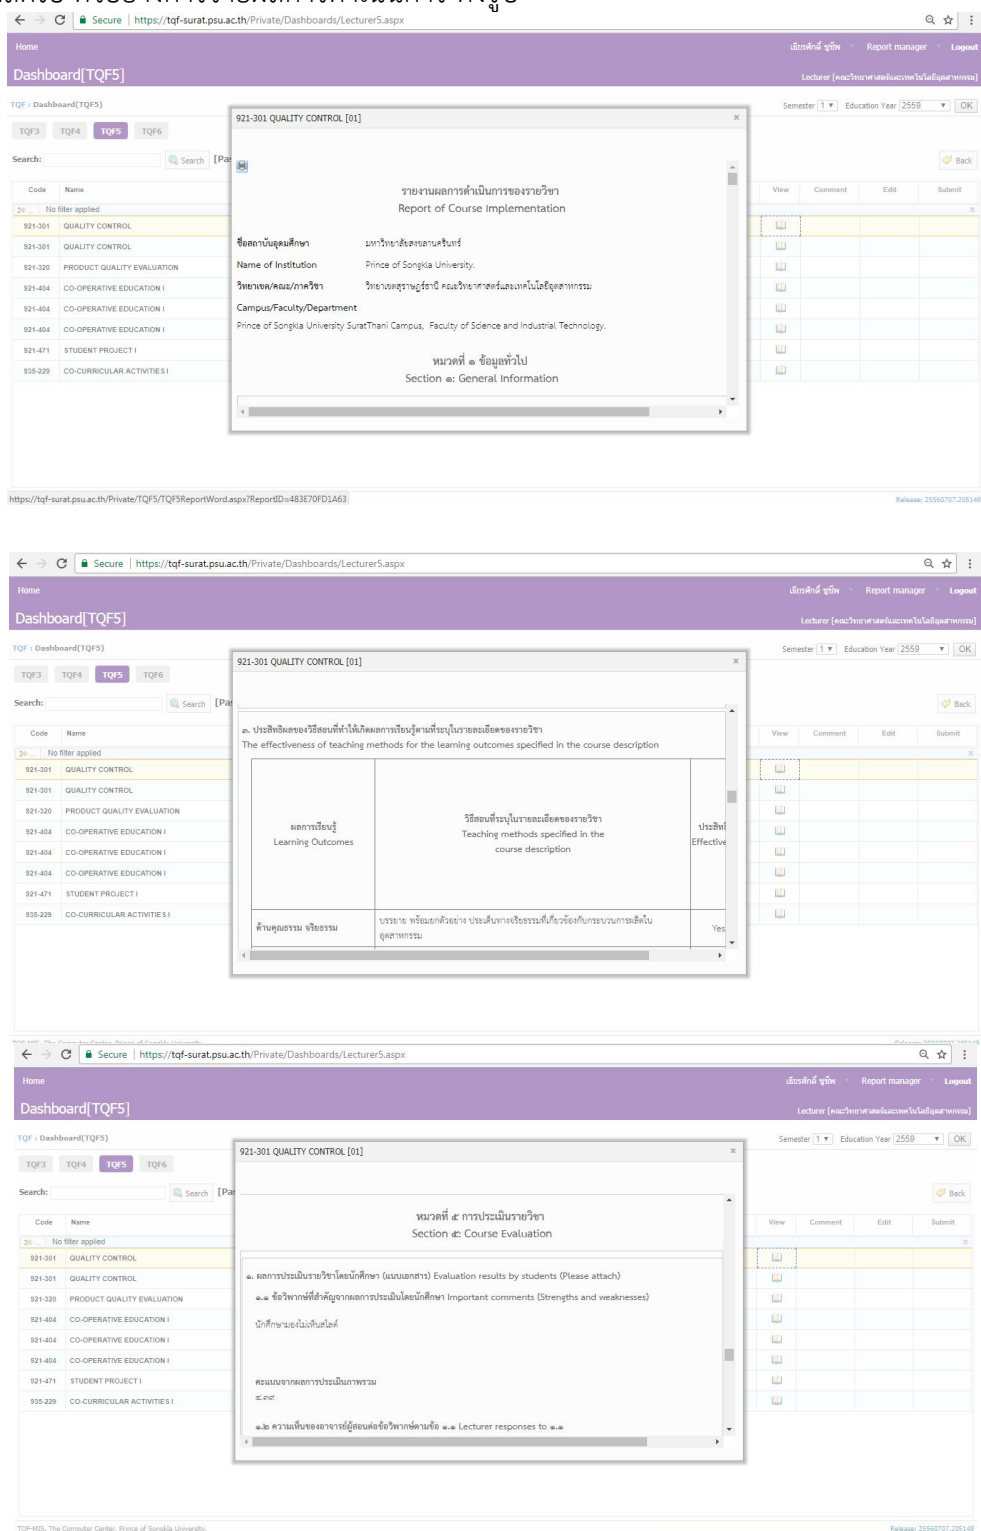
Secure | https://tqf-surat.psu.ac.th/Private/Dashboards/Lecturer5.aspx

Home

เฉียรศักดิ์ ชูชีพ · Report manager · Logout

Dashboard[TQF5]

Lecturer [คณะวิทยาศาสตร์และเทคโนโลยีอุตสาหกรรม]

TQF : Dashboard(TQF5)

Semester 1 Education Year 2559 OK

TQF3 TQF4 TQF5 TQF6

Search: Search [Pa

Back

| Code | Name | View | Comment | Edit | Submit |
|---|---|---|---|---|---|
| | No filter applied | | | | |
| 921-301 | QUALITY CONTROL | | | | |
| 921-301 | QUALITY CONTROL | | | | |
| 921-320 | PRODUCT QUALITY EVALUATION | | | | |
| 921-404 | CO-OPERATIVE EDUCATION I | | | | |
| 921-404 | CO-OPERATIVE EDUCATION I | | | | |
| 921-404 | CO-OPERATIVE EDUCATION I | | | | |
| 921-471 | STUDENT PROJECT I | | | | |
| 935-229 | CO-CURRICULAR ACTIVITIES I | | | | |

921-301 QUALITY CONTROL [01]

รายงานผลการดำเนินการของรายวิชา
Report of Course Implementation

ชื่อสถาบันอุดมศึกษา มหาวิทยาลัยสงขลานครินทร์
Name of Institution Prince of Songkla University
วิทยาเขต/คณะ/ภาควิชา วิทยาเขตสุราษฎร์ธานี คณะวิทยาศาสตร์และเทคโนโลยีอุตสาหกรรม
Campus/Faculty/Department
Prince of Songkla University SuratThani Campus, Faculty of Science and Industrial Technology.

หมวดที่ ๑ ข้อมูลทั่วไป
Section ๑: General Information

https://tqf-surat.psu.ac.th/Private/TQF5/TQF5ReportWord.aspx?ReportID=483E70FD1A63

Release: 25560707.205148

Secure | https://tqf-surat.psu.ac.th/Private/Dashboards/Lecturer5.aspx

921-301 QUALITY CONTROL [01]

๓. ประสิทธิผลของวิธีสอนที่ทำให้เกิดผลการเรียนรู้ตามที่ระบุในรายละเอียดของรายวิชา
The effectiveness of teaching methods for the learning outcomes specified in the course description

| ผลการเรียนรู้ Learning Outcomes | วิธีสอนที่ระบุในรายละเอียดของรายวิชา Teaching methods specified in the course description | ประสิทธิ Effective |
|---|---|---|
| ด้านคุณธรรม จริยธรรม | บรรยาย พร้อมยกตัวอย่าง ประเด็นทางจริยธรรมที่เกี่ยวข้องกับกระบวนการผลิตในอุตสาหกรรม | Yes |

Secure | https://tqf-surat.psu.ac.th/Private/Dashboards/Lecturer5.aspx

921-301 QUALITY CONTROL [01]

หมวดที่ ๕ การประเมินรายวิชา
Section ๕: Course Evaluation

๑. ผลการประเมินรายวิชาโดยนักศึกษา (แนบเอกสาร) Evaluation results by students (Please attach)
๑.๑ ข้อวิพากษ์ที่สำคัญจากผลการประเมินโดยนักศึกษา Important comments (Strengths and weaknesses)
นักศึกษามองไม่เห็นสไลด์
คะแนนจากผลการประเมินภาพรวม
๔.๓๙
๑.๒ ความเห็นของอาจารย์ผู้สอนต่อข้อวิพากษ์ตามข้อ ๑.๑ Lecturer responses to ๑.๑

TQF-MIS, The Computer Center, Prince of Songkla University.

Release: 25560707.205148